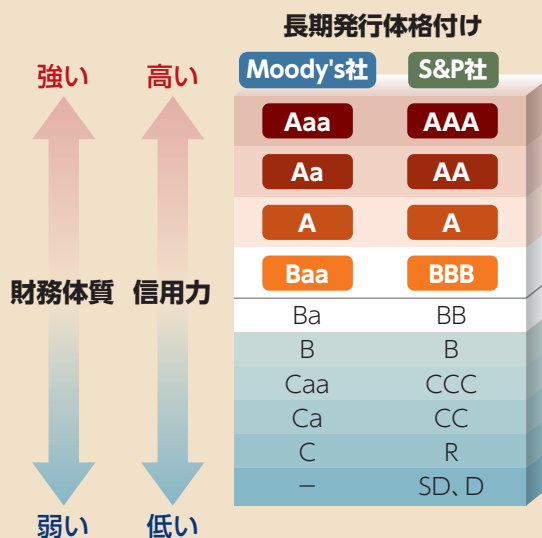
長期発行体格付け

強い 高い

財務体質 信用力

弱い 低い

| Moody's社 | S&P社 |
|---|---|
| Aaa | AAA |
| Aa | AA |
| A | A |
| Baa | BBB |
| Ba | BB |
| B | B |
| Caa | CCC |
| Ca | CC |
| C | R |
| ー | SD、D |